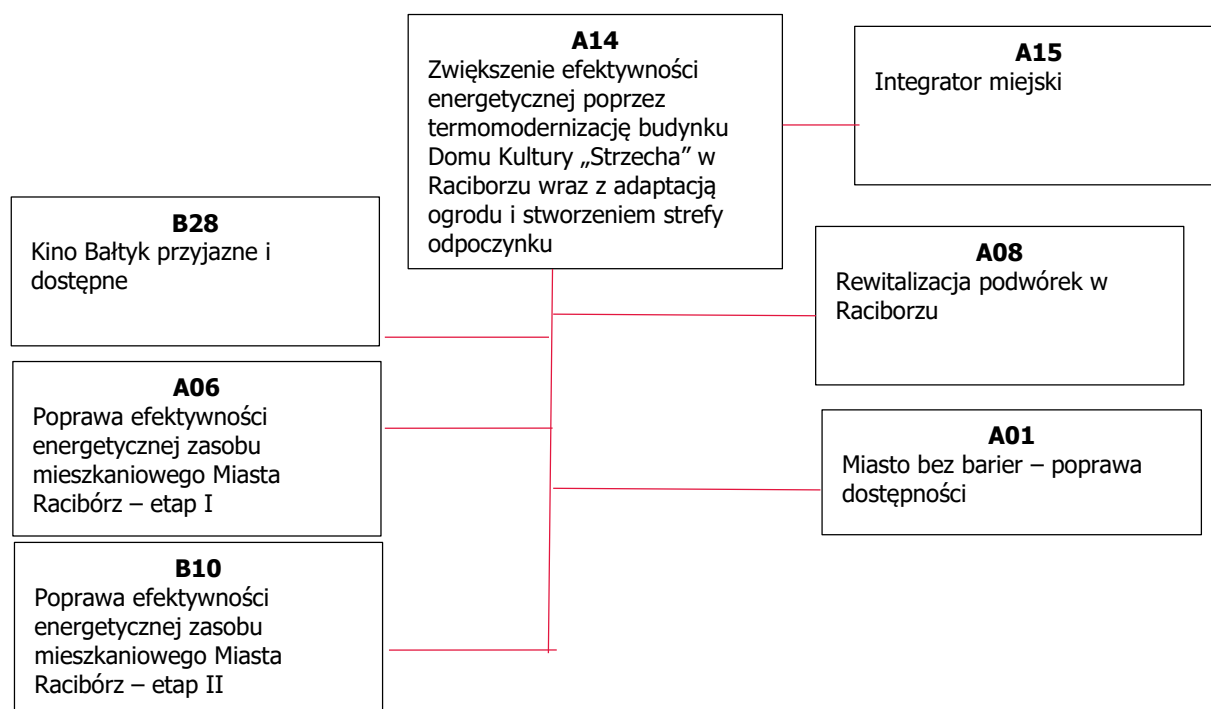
**A14**
Zwiększenie efektywności energetycznej poprzez termomodernizację budynku Domu Kultury „Strzecha” w Raciborzu wraz z adaptacją ogrodu i stworzeniem strefy odpoczynku

**A15**
Integrator miejski

**B28**
Kino Bałtyk przyjazne i dostępne

**A08**
Rewitalizacja podwórek w Raciborzu

**A06**
Poprawa efektywności energetycznej zasobu mieszkaniowego Miasta Racibórz – etap I

**A01**
Miasto bez barier – poprawa dostępności

**B10**
Poprawa efektywności energetycznej zasobu mieszkaniowego Miasta Racibórz – etap II